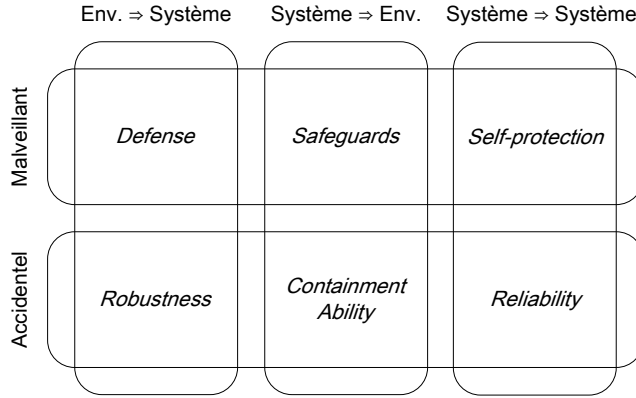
| | Env. ⇒ Système | Système ⇒ Env. | Système ⇒ Système |
|---|---|---|---|
| Malveillant | *Defense* | *Safeguards* | *Self-protection* |
| Accidentel | *Robustness* | *Containment Ability* | *Reliability* |